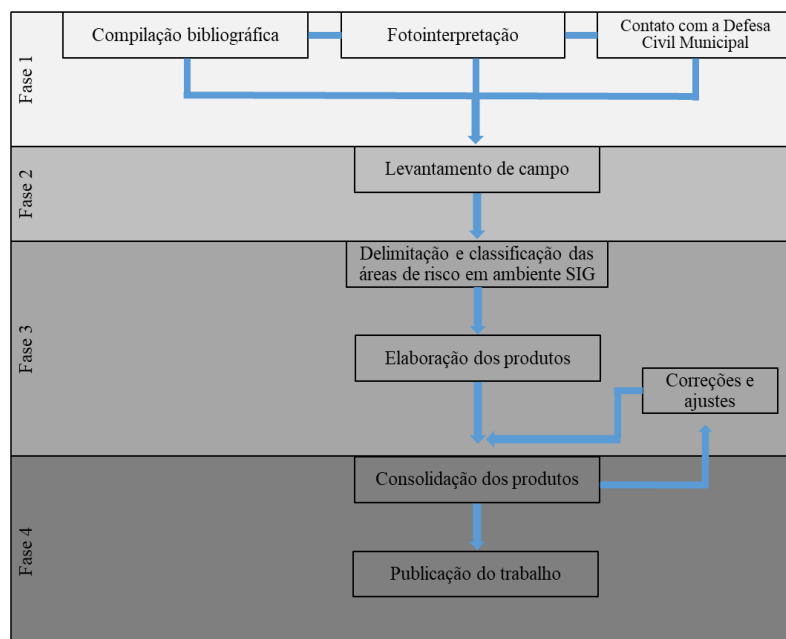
Fase 1

Compilação bibliográfica

Fotointerpretação

Contato com a Defesa Civil Municipal

Fase 2

Levantamento de campo

Fase 3

Delimitação e classificação das áreas de risco em ambiente SIG

Elaboração dos produtos

Correções e ajustes

Fase 4

Consolidação dos produtos

Publicação do trabalho